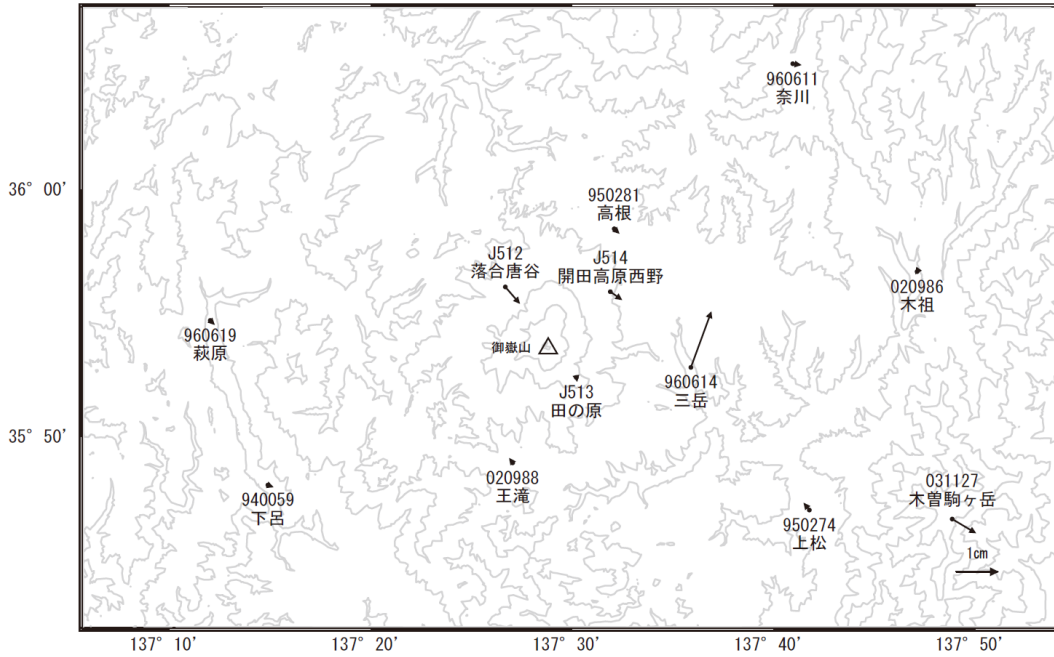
960611
奈川

36° 00'

950281
高根

J512
落合唐谷

J514
開田高原西野

020986
木祖

960619
萩原

御嶽山

J513
田の原

960614
三岳

35° 50'

020988
王滝

940059
下呂

031127
木曽駒ヶ岳

950274
上松

1cm

137° 10'
137° 20'
137° 30'
137° 40'
137° 50'